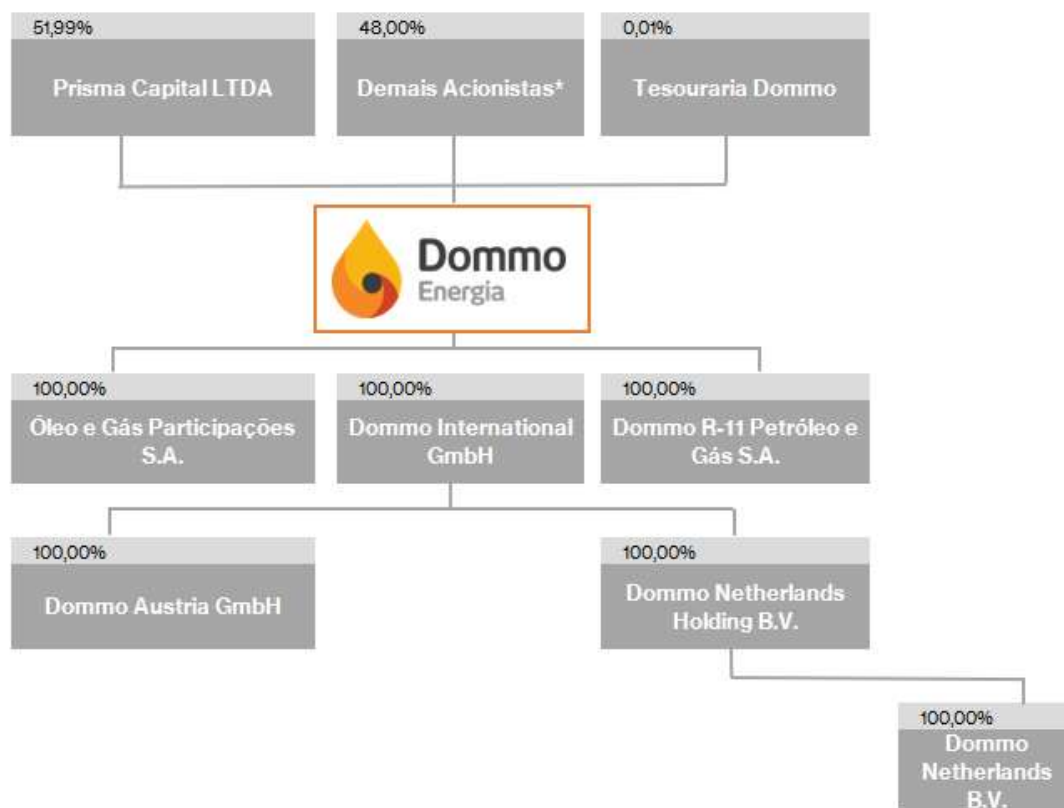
51,99%
Prisma Capital LTDA

48,00%
Demais Acionistas*

0,01%
Tesouraria Dommo

Dommo
Energia

100,00%
Óleo e Gás Participações S.A.

100,00%
Dommo International GmbH

100,00%
Dommo R-11 Petróleo e Gás S.A.

100,00%
Dommo Austria GmbH

100,00%
Dommo Netherlands Holding B.V.

100,00%
Dommo Netherlands B.V.